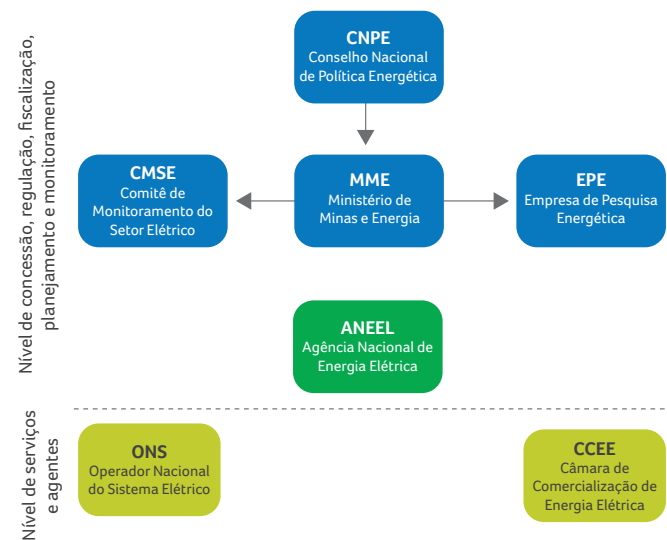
Nível de concessão, regulação, fiscalização, planejamento e monitoramento

CNPE
Conselho Nacional de Política Energética

CMSE
Comitê de Monitoramento do Setor Elétrico

MME
Ministério de Minas e Energia

EPE
Empresa de Pesquisa Energética

ANEEL
Agência Nacional de Energia Elétrica

Nível de serviços e agentes

ONS
Operador Nacional do Sistema Elétrico

CCEE
Câmara de Comercialização de Energia Elétrica